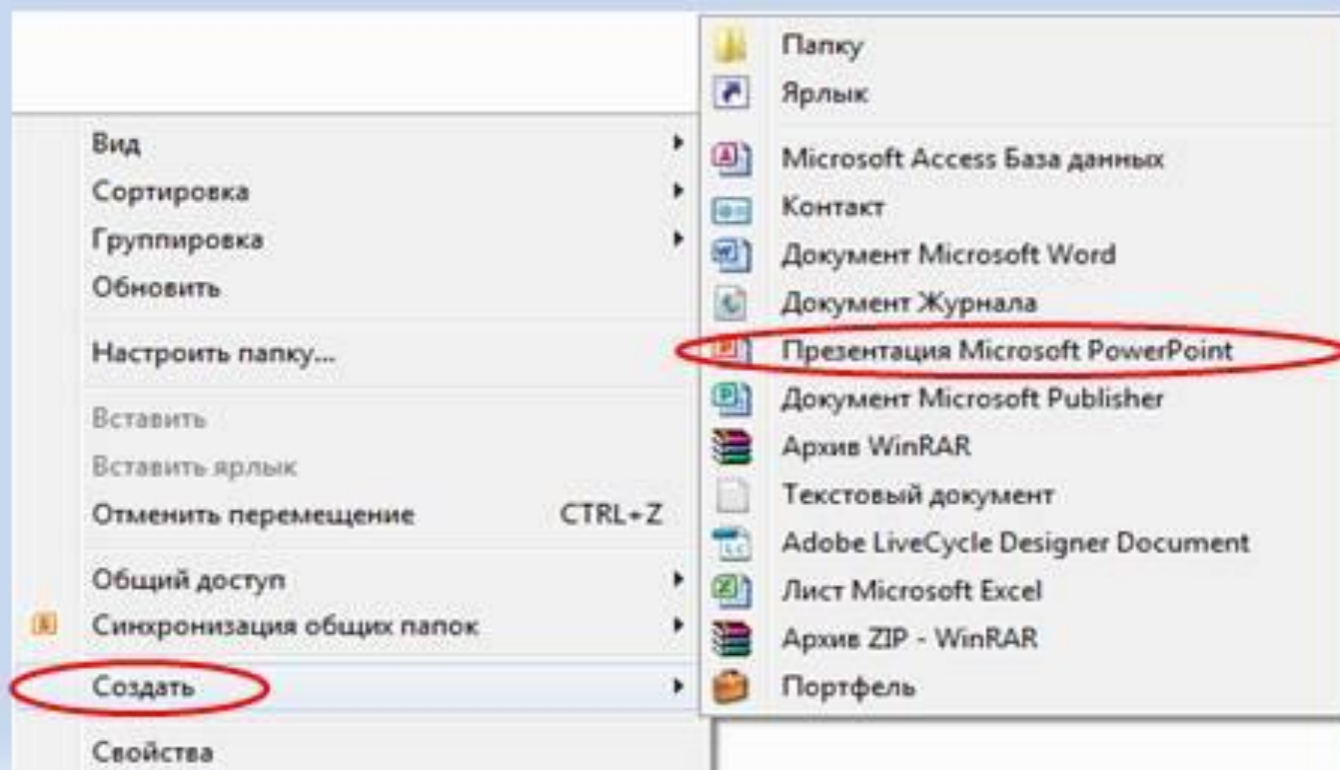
Вид
Сортировка
Группировка
Обновить
Настроить папку...
Вставить
Вставить ярлык
Отменить перемещение CTRL+Z
Общий доступ
Синхронизация общих папок
Создать
Свойства

Папку
Ярлык
Microsoft Access База данных
Контакт
Документ Microsoft Word
Документ Журнала
Презентация Microsoft PowerPoint
Документ Microsoft Publisher
Архив WinRAR
Текстовый документ
Adobe LiveCycle Designer Document
Лист Microsoft Excel
Архив ZIP - WinRAR
Портфель